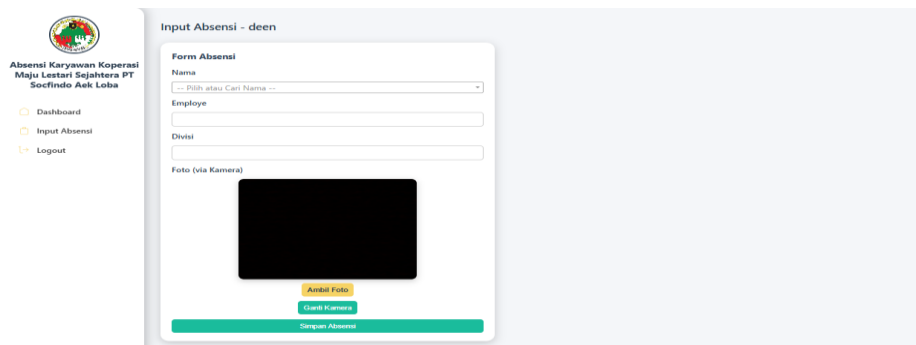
Absensi Karyawan Koperasi Maju Lestari Sejahtera PT Socfindo Aek Loba

Dashboard

Input Absensi

Logout

Input Absensi - deen

Form Absensi

Nama

-- Pilih atau Cari Nama --

Employe

Divisi

Foto (via Kamera)

Ambil Foto

Ganti Kamera

Simpan Absensi